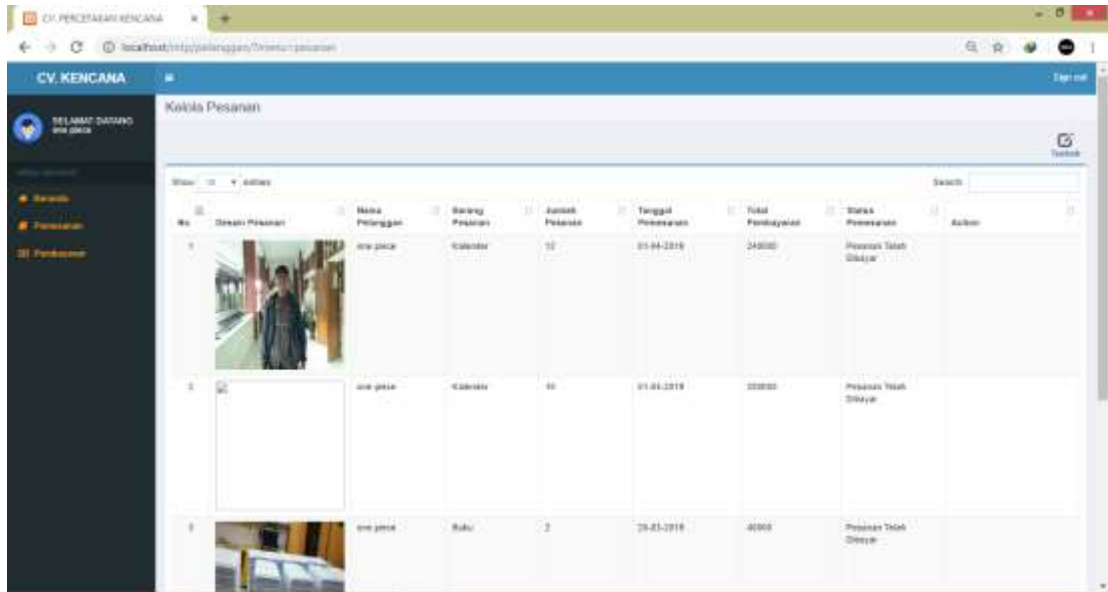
CV. PERCETAKAN KENCANA

localhost/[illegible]/pelanggan/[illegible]/pesanan

CV. KENCANA

Sign out

SELAMAT DATANG
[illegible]

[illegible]

Beranda

Pemesanan

Pembayaran

Kelola Pesanan

Tambah

Show 10 entries

Search:

| No | Desain Pesanan | Nama Pelanggan | Barang Pesanan | Jumlah Pesanan | Tanggal Pemesanan | Total Pembayaran | Status Pemesanan | Action |
|---|---|---|---|---|---|---|---|---|
| 1 | | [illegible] | Kalender | 12 | 01-04-2019 | 240000 | Pesanan Telah Dibayar | |
| 2 | | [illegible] | Kalender | 10 | 01-04-2019 | 200000 | Pesanan Telah Dibayar | |
| 3 | | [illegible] | Buku | 2 | 26-03-2019 | 40000 | Pesanan Telah Dibayar | |